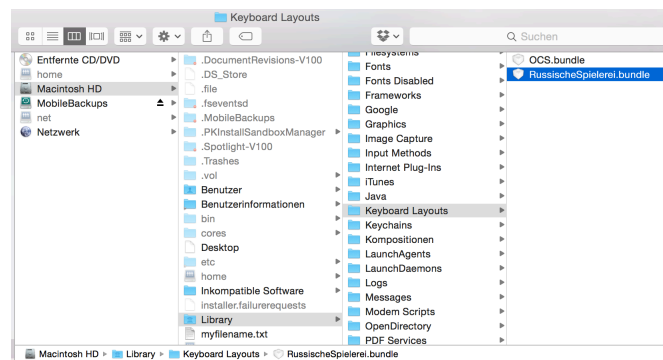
Keyboard Layouts

Suchen

Entfernte CD/DVD
home
Macintosh HD
MobileBackups
net
Netzwerk

.DocumentRevisions-V100
.DS_Store
.file
.fseventsd
.MobileBackups
.PKInstallSandboxManager
.Spotlight-V100
.Trashes
.vol
Benutzer
Benutzerinformationen
bin
cores
Desktop
etc
home
Inkompatible Software
installer.failurerequests
Library
myfilename.txt

Filesystems
Fonts
Fonts Disabled
Frameworks
Google
Graphics
Image Capture
Input Methods
Internet Plug-Ins
iTunes
Java
Keyboard Layouts
Keychains
Kompositionen
LaunchAgents
LaunchDaemons
Logs
Messages
Modem Scripts
OpenDirectory
PDF Services

OCS.bundle
RussischeSpielerei.bundle

Macintosh HD ▸ Library ▸ Keyboard Layouts ▸ RussischeSpielerei.bundle